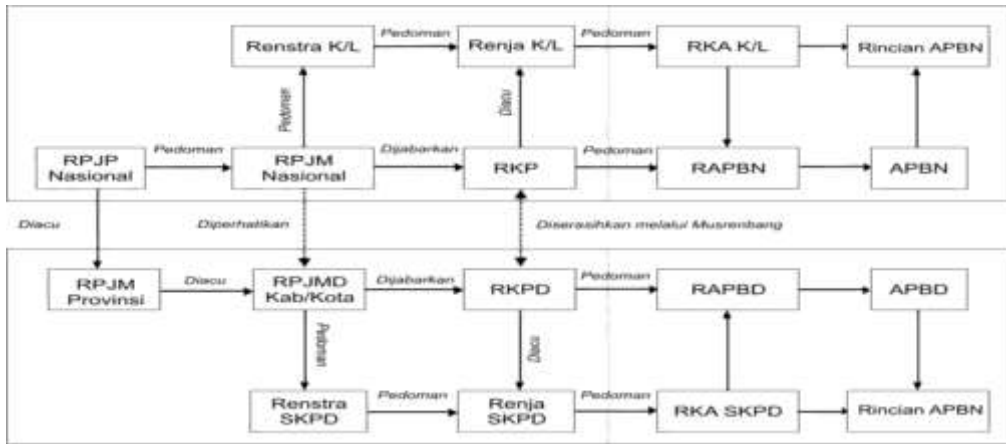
Renstra K/L
Pedoman
Renja K/L
Pedoman
RKA K/L
Rincian APBN
Pedoman
Diacu
RPJP Nasional
Pedoman
RPJM Nasional
Dijabarkan
RKP
Pedoman
RAPBN
APBN
Diacu
Diperhatikan
Diserasihkan melalui Musrenbang
RPJM Provinsi
Diacu
RPJMD Kab/Kota
Dijabarkan
RKPD
Pedoman
RAPBD
APBD
Pedoman
Diacu
Renstra SKPD
Pedoman
Renja SKPD
Pedoman
RKA SKPD
Rincian APBN